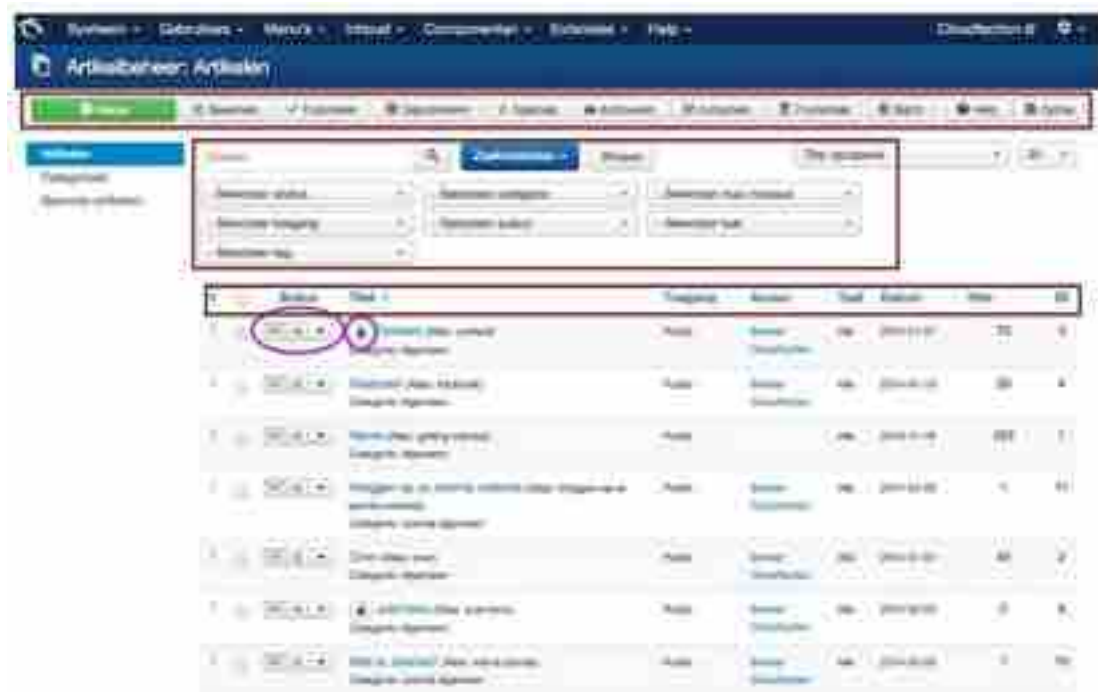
Systeem - Gebruikers - Menu's - Inhoud - Componenten - Extensies - Help -

Artikelbeheer: Artikelen

Nieuw Bewerken Publiceren Depubliceren Uitgelicht Archiveren Inchecken Prullenbak Batch Help Opties

Artikelen
Categorieën
Speciale artikelen

Zoeken Zoekopties Wissen

Selecteer status Selecteer categorie Selecteer max niveaus
Selecteer toegang Selecteer auteur Selecteer taal
Selecteer tag

Status Titel Toegang Auteur Taal Datum Hits ID

| Status | Titel | Toegang | Auteur | Taal | Datum | Hits | ID |
|---|---|---|---|---|---|---|---|
| | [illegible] Categorie: Algemeen | Public | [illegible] | Alle | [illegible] | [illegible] | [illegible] |
| | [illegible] Categorie: Algemeen | Public | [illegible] | Alle | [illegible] | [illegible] | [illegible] |
| | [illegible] Categorie: Algemeen | Public | | Alle | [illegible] | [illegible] | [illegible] |
| | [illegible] Categorie: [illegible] | Public | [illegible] | Alle | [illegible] | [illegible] | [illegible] |
| | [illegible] Categorie: Algemeen | Public | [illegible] | Alle | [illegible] | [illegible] | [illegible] |
| | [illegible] Categorie: Algemeen | Public | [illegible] | Alle | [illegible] | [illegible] | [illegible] |
| | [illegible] Categorie: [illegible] | Public | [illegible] | Alle | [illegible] | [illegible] | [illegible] |